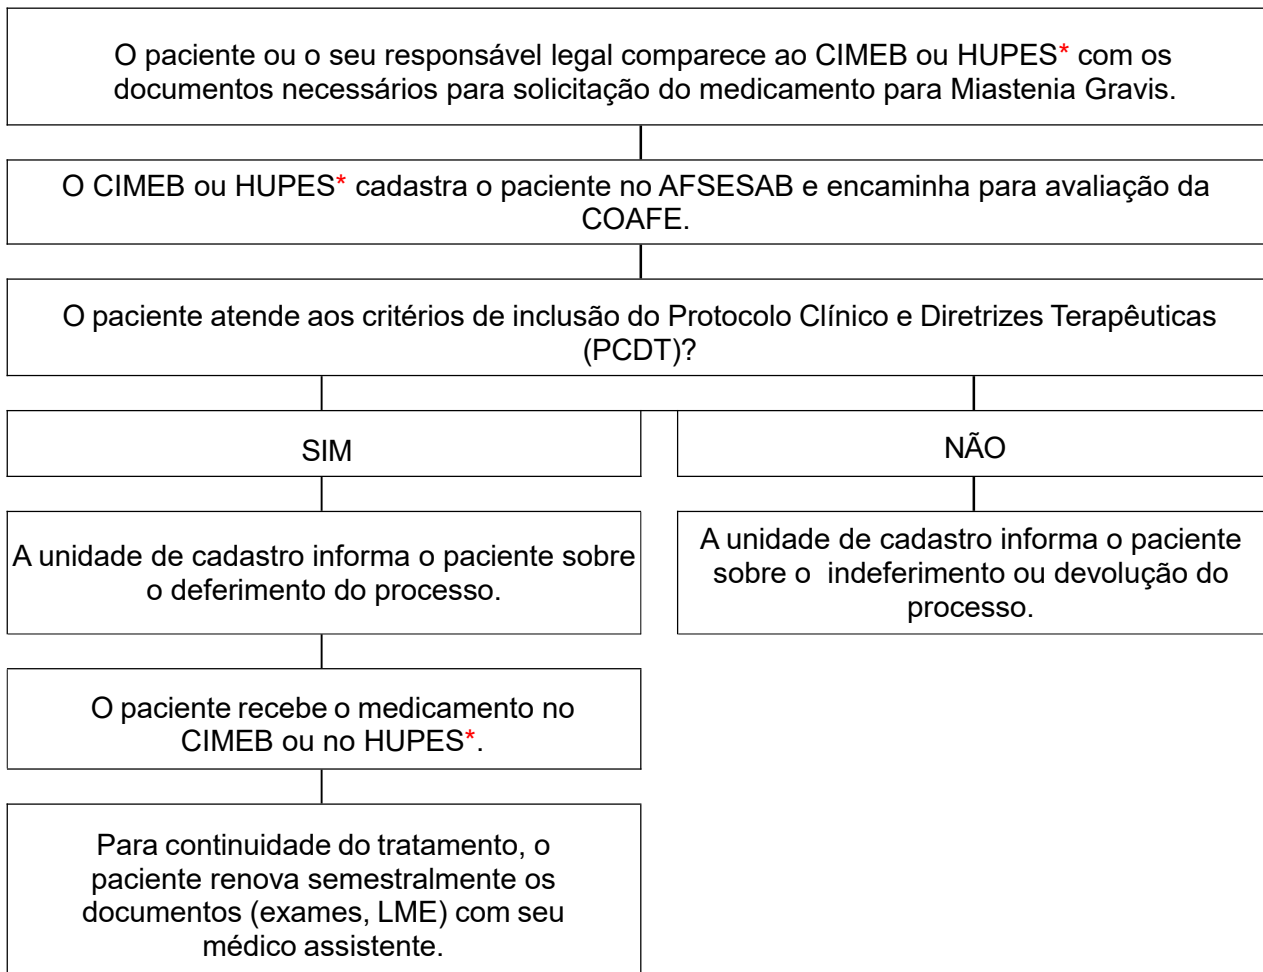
O paciente ou o seu responsável legal comparece ao CIMEB ou HUPES* com os documentos necessários para solicitação do medicamento para Miastenia Gravis.

O CIMEB ou HUPES* cadastra o paciente no AFSESAB e encaminha para avaliação da COAFE.

O paciente atende aos critérios de inclusão do Protocolo Clínico e Diretrizes Terapêuticas (PCDT)?

SIM

A unidade de cadastro informa o paciente sobre o deferimento do processo.

O paciente recebe o medicamento no CIMEB ou no HUPES*.

Para continuidade do tratamento, o paciente renova semestralmente os documentos (exames, LME) com seu médico assistente.

NÃO

A unidade de cadastro informa o paciente sobre o indeferimento ou devolução do processo.